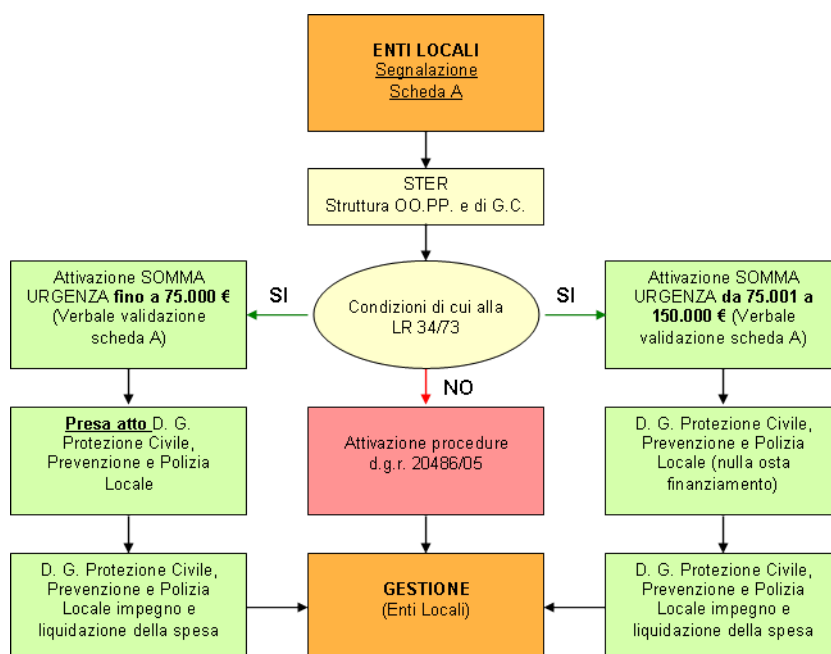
ENTI LOCALI
Segnalazione
Scheda A

STER
Struttura OO.PP. e di G.C.

Attivazione SOMMA URGENZA fino a 75.000 € (Verbale validazione scheda A)

SI

Condizioni di cui alla LR 34/73

SI

Attivazione SOMMA URGENZA da 75.001 a 150.000 € (Verbale validazione scheda A)

NO

Presa atto D. G. Protezione Civile, Prevenzione e Polizia Locale

Attivazione procedure d.g.r. 20486/05

D. G. Protezione Civile, Prevenzione e Polizia Locale (nulla osta finanziamento)

D. G. Protezione Civile, Prevenzione e Polizia Locale impegno e liquidazione della spesa

GESTIONE
(Enti Locali)

D. G. Protezione Civile, Prevenzione e Polizia Locale impegno e liquidazione della spesa